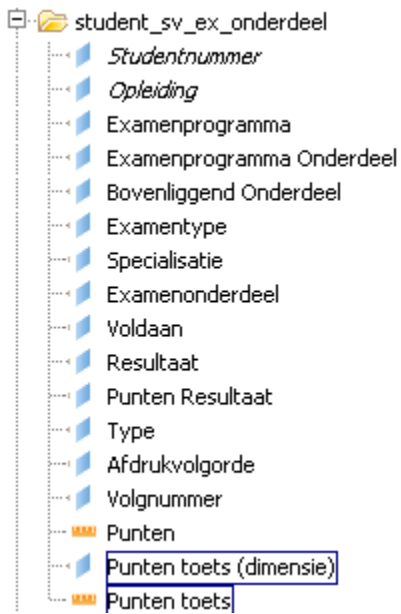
student_sv_ex_onderdeel
Studentnummer
Opleiding
Examenprogramma
Examenprogramma Onderdeel
Bovenliggend Onderdeel
Examentype
Specialisatie
Examenonderdeel
Voldaan
Resultaat
Punten Resultaat
Type
Afdrukvolgorde
Volgnummer
Punten
Punten toets (dimensie)
Punten toets